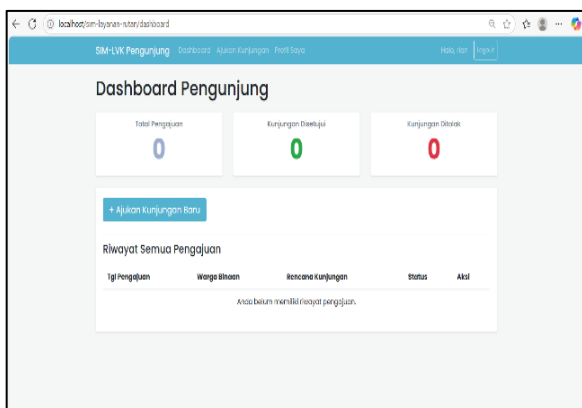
localhost/sim-layanan-rutan/dashboard

SIM-LVK Pengunjung Dashboard Ajukan Kunjungan Profil Saya Halo, rian Logout

Dashboard Pengunjung

Total Pengajuan
0

Kunjungan Disetujui
0

Kunjungan Ditolak
0

+ Ajukan Kunjungan Baru

Riwayat Semua Pengajuan

| Tgl Pengajuan | Warga Binaan | Rencana Kunjungan | Status | Aksi |
|---|---|---|---|---|
| Anda belum memiliki riwayat pengajuan. | | | | |